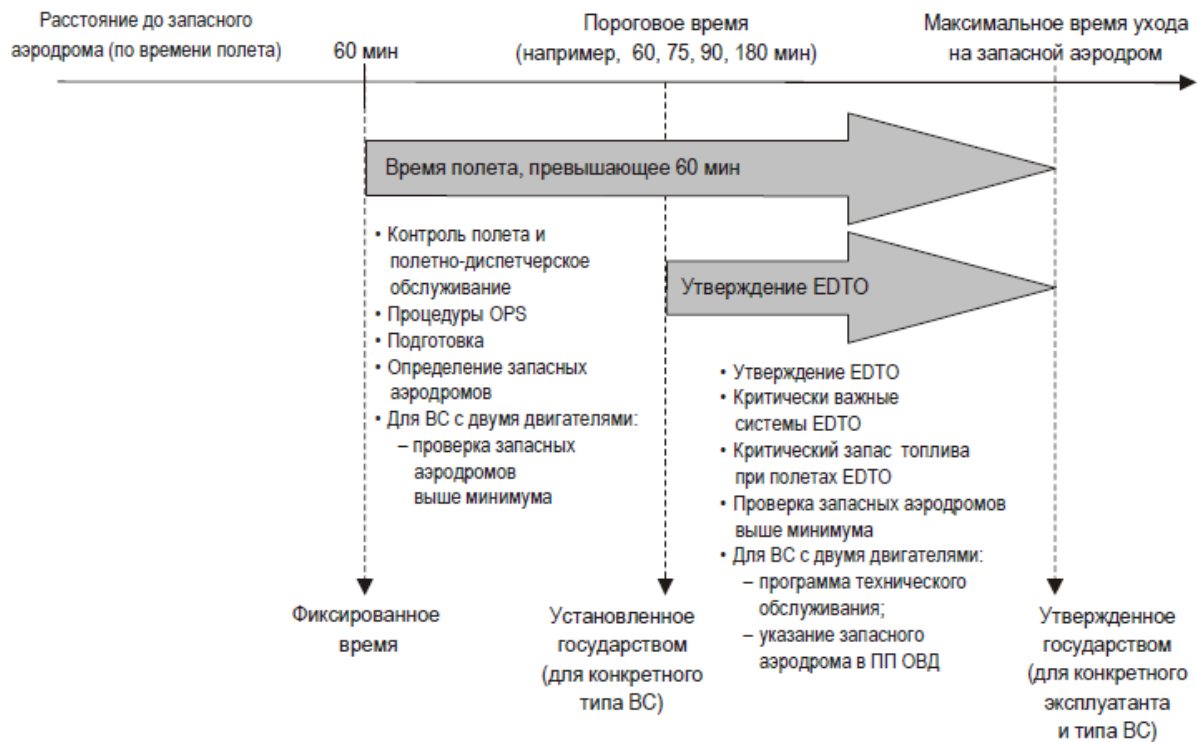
Расстояние до запасного аэродрома (по времени полета)

60 мин

Пороговое время (например, 60, 75, 90, 180 мин)

Максимальное время ухода на запасной аэродром

Время полета, превышающее 60 мин

• Контроль полета и полетно-диспетчерское обслуживание
• Процедуры OPS
• Подготовка
• Определение запасных аэродромов
• Для ВС с двумя двигателями:
– проверка запасных аэродромов выше минимума

Утверждение EDTO

• Утверждение EDTO
• Критически важные системы EDTO
• Критический запас топлива при полетах EDTO
• Проверка запасных аэродромов выше минимума
• Для ВС с двумя двигателями:
– программа технического обслуживания;
– указание запасного аэродрома в ПП ОВД

Фиксированное время

Установленное государством (для конкретного типа ВС)

Утвержденное государством (для конкретного эксплуатанта и типа ВС)